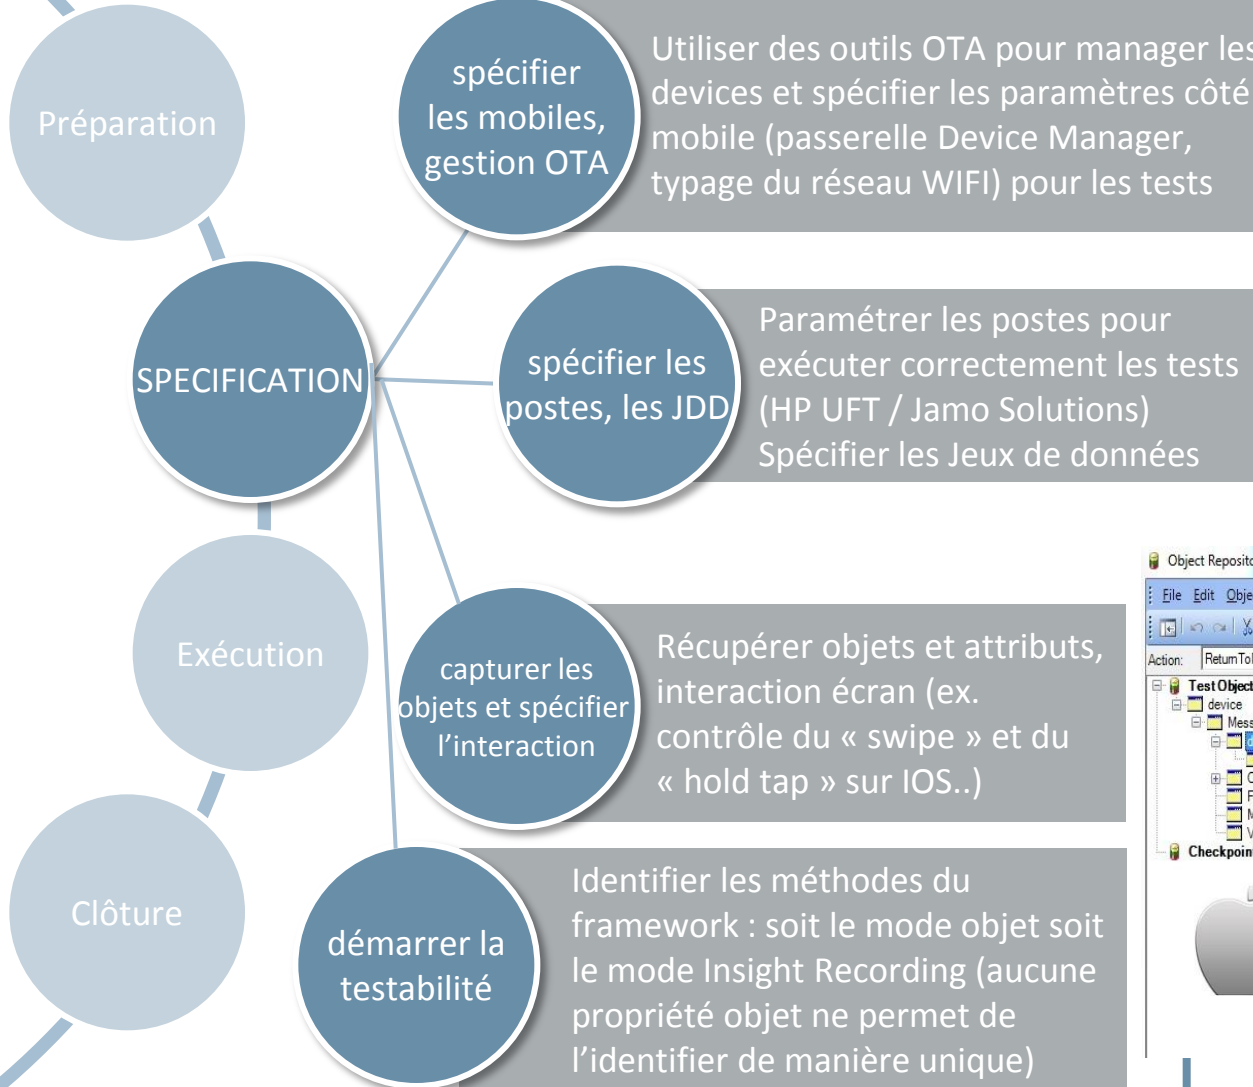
Préparation

SPECIFICATION

Exécution

Clôture

spécifier les mobiles, gestion OTA

Utiliser des outils OTA pour manager les devices et spécifier les paramètres côté mobile (passerelle Device Manager, typage du réseau WIFI) pour les tests

spécifier les postes, les JDD

Paramétrer les postes pour exécuter correctement les tests (HP UFT / Jamo Solutions) Spécifier les Jeux de données

capturer les objets et spécifier l'interaction

Récupérer objets et attributs, interaction écran (ex. contrôle du « swipe » et du « hold tap » sur IOS..)

démarrer la testabilité

Identifier les méthodes du framework : soit le mode objet soit le mode Insight Recording (aucune propriété objet ne permet de l'identifier de manière unique)

Object Reposito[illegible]
File Edit Obje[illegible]
Action: ReturnTo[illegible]
Test Object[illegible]
device
Mess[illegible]
Checkpoin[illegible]